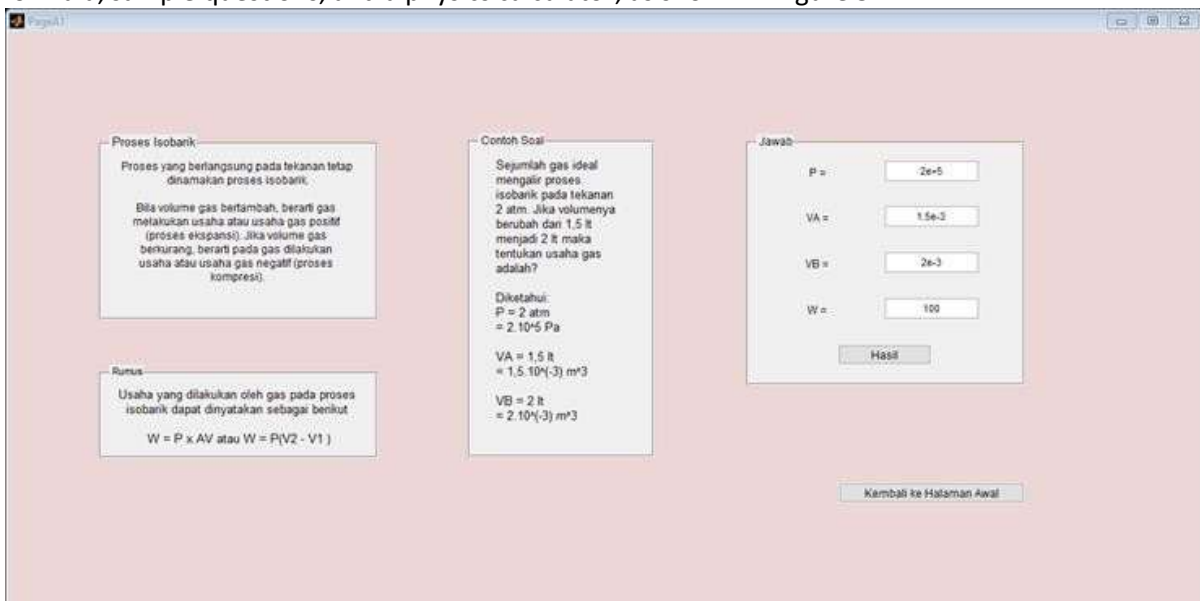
PageA1

Proses Isobarik

Proses yang berlangsung pada tekanan tetap dinamakan proses isobarik.

Bila volume gas bertambah, berarti gas melakukan usaha atau usaha gas positif (proses ekspansi). Jika volume gas berkurang, berarti pada gas dilakukan usaha atau usaha gas negatif (proses kompresi).

Rumus

Usaha yang dilakukan oleh gas pada proses isobarik dapat dinyatakan sebagai berikut

W = P x AV atau W = P(V2 - V1 )

Contoh Soal

Sejumlah gas ideal mengalir proses isobarik pada tekanan 2 atm. Jika volumenya berubah dari 1,5 lt menjadi 2 lt maka tentukan usaha gas adalah?

Diketahui:
P = 2 atm
= 2.10^5 Pa

VA = 1,5 lt
= 1,5.10^(-3) m^3

VB = 2 lt
= 2.10^(-3) m^3

Jawab

P = 2e+5

VA = 1.5e-3

VB = 2e-3

W = 100

Hasil

Kembali ke Halaman Awal